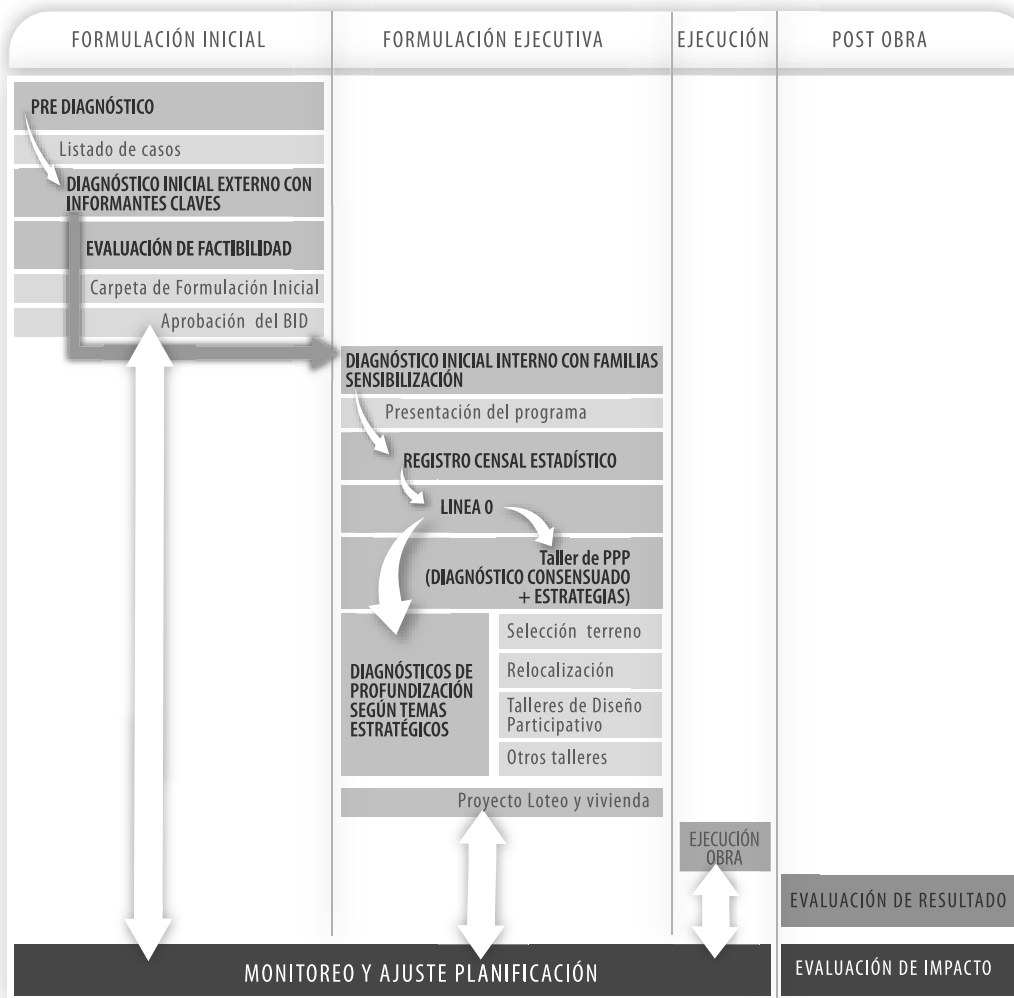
FORMULACIÓN INICIAL

FORMULACIÓN EJECUTIVA

EJECUCIÓN

POST OBRA

PRE DIAGNÓSTICO

Listado de casos

DIAGNÓSTICO INICIAL EXTERNO CON INFORMANTES CLAVES

EVALUACIÓN DE FACTIBILIDAD

Carpeta de Formulación Inicial

Aprobación del BID

DIAGNÓSTICO INICIAL INTERNO CON FAMILIAS SENSIBILIZACIÓN

Presentación del programa

REGISTRO CENSAL ESTADÍSTICO

LINEA 0

Taller de PPP (DIAGNÓSTICO CONSENSUADO + ESTRATEGIAS)

DIAGNÓSTICOS DE PROFUNDIZACIÓN SEGÚN TEMAS ESTRATÉGICOS

Selección terreno

Relocalización

Talleres de Diseño Participativo

Otros talleres

Proyecto Loteo y vivienda

EJECUCIÓN OBRA

EVALUACIÓN DE RESULTADO

MONITOREO Y AJUSTE PLANIFICACIÓN

EVALUACIÓN DE IMPACTO